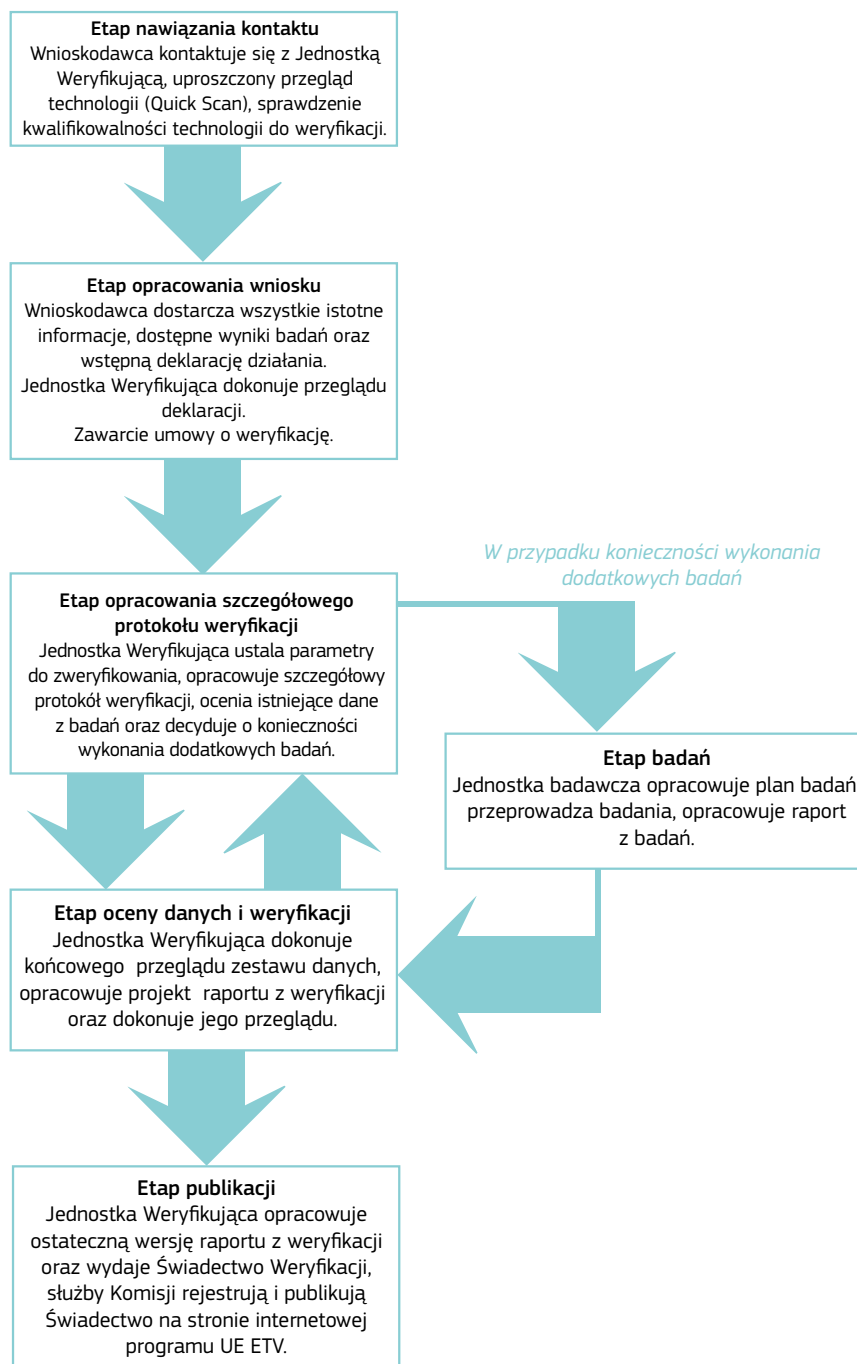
**Etap nawiązania kontaktu**
Wnioskodawca kontaktuje się z Jednostką Weryfikującą, uproszczony przegląd technologii (Quick Scan), sprawdzenie kwalifikowalności technologii do weryfikacji.

**Etap opracowania wniosku**
Wnioskodawca dostarcza wszystkie istotne informacje, dostępne wyniki badań oraz wstępną deklarację działania.
Jednostka Weryfikująca dokonuje przeglądu deklaracji.
Zawarcie umowy o weryfikację.

*W przypadku konieczności wykonania dodatkowych badań*

**Etap opracowania szczegółowego protokołu weryfikacji**
Jednostka Weryfikująca ustala parametry do zweryfikowania, opracowuje szczegółowy protokół weryfikacji, ocenia istniejące dane z badań oraz decyduje o konieczności wykonania dodatkowych badań.

**Etap badań**
Jednostka badawcza opracowuje plan badań przeprowadza badania, opracowuje raport z badań.

**Etap oceny danych i weryfikacji**
Jednostka Weryfikująca dokonuje końcowego przeglądu zestawu danych, opracowuje projekt raportu z weryfikacji oraz dokonuje jego przeglądu.

**Etap publikacji**
Jednostka Weryfikująca opracowuje ostateczną wersję raportu z weryfikacji oraz wydaje Świadectwo Weryfikacji, służby Komisji rejestrują i publikują Świadectwo na stronie internetowej programu UE ETV.